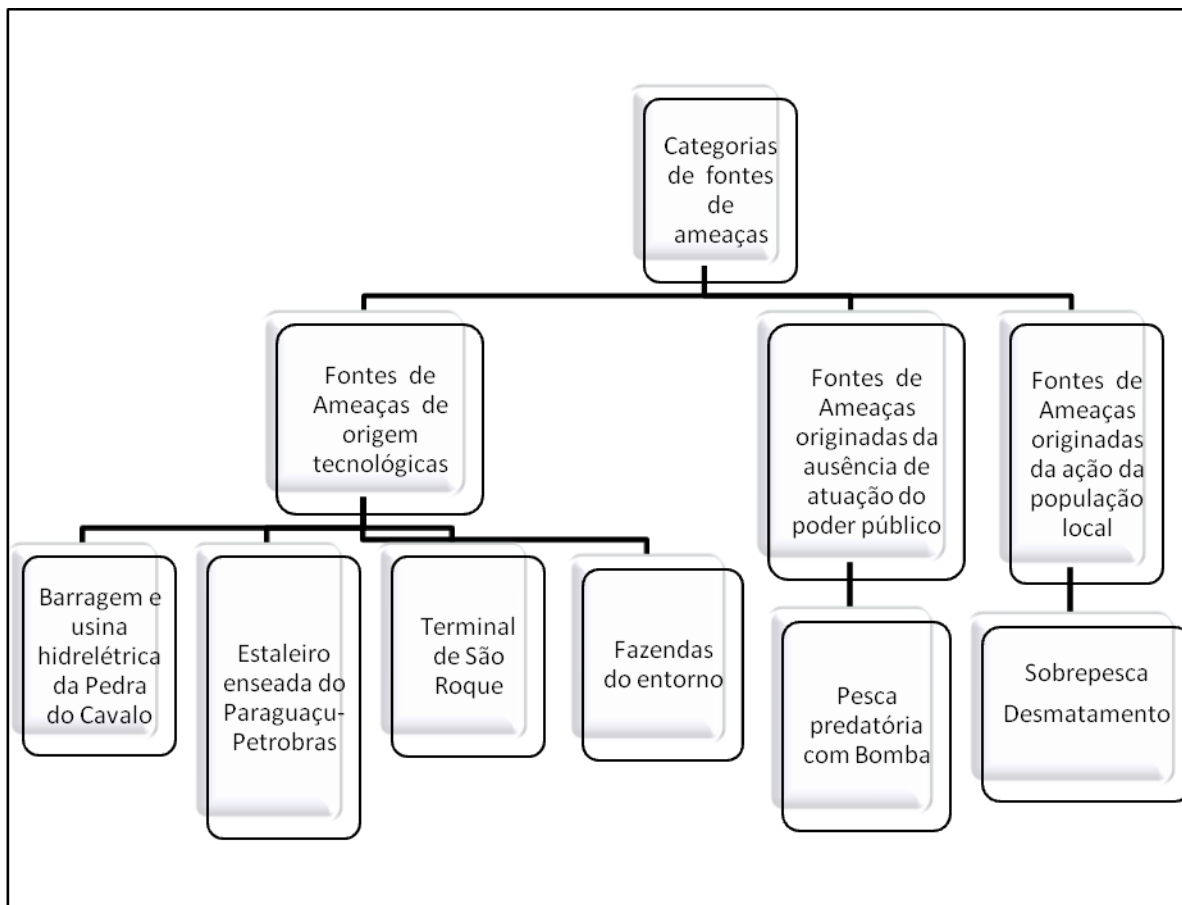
Categorias de fontes de ameaças

Fontes de Ameaças de origem tecnológicas

Fontes de Ameaças originadas da ausência de atuação do poder público

Fontes de Ameaças originadas da ação da população local

Barragem e usina hidrelétrica da Pedra do Cavalo

Estaleiro enseada do Paraguaçu-Petrobras

Terminal de São Roque

Fazendas do entorno

Pesca predatória com Bomba

Sobrepesca
Desmatamento